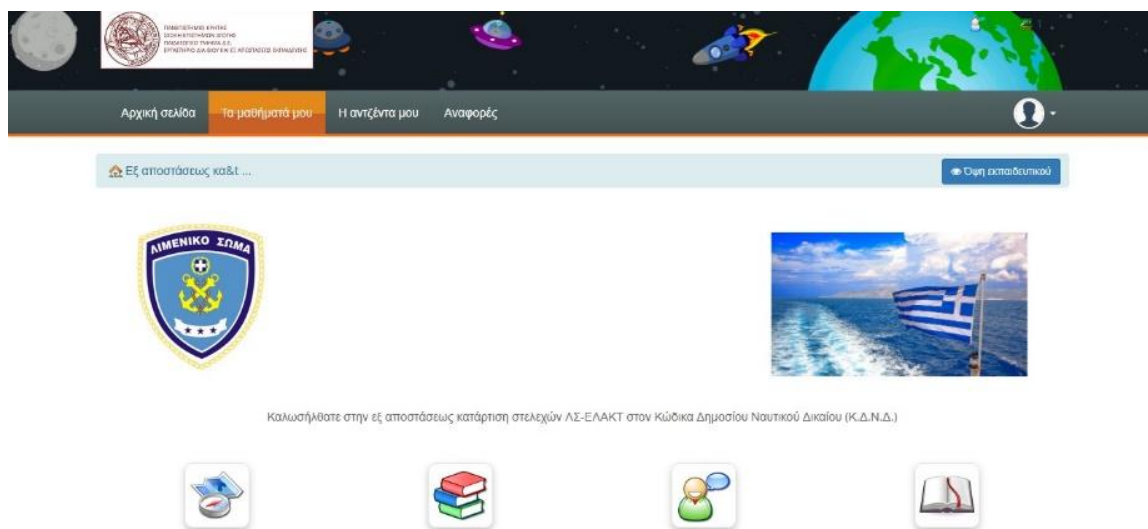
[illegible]

Αρχική σελίδα Τα μαθήματά μου Η αντζέντα μου Αναφορές

Εξ αποστάσεως κα&t ...

Όψη εκπαιδευτικού

ΛΙΜΕΝΙΚΟ ΣΩΜΑ

Καλωσήλθατε στην εξ αποστάσεως κατάρτιση στελεχών ΛΣ-ΕΛΑΚΤ στον Κώδικα Δημοσίου Ναυτικού Δικαίου (Κ.Δ.Ν.Δ.)